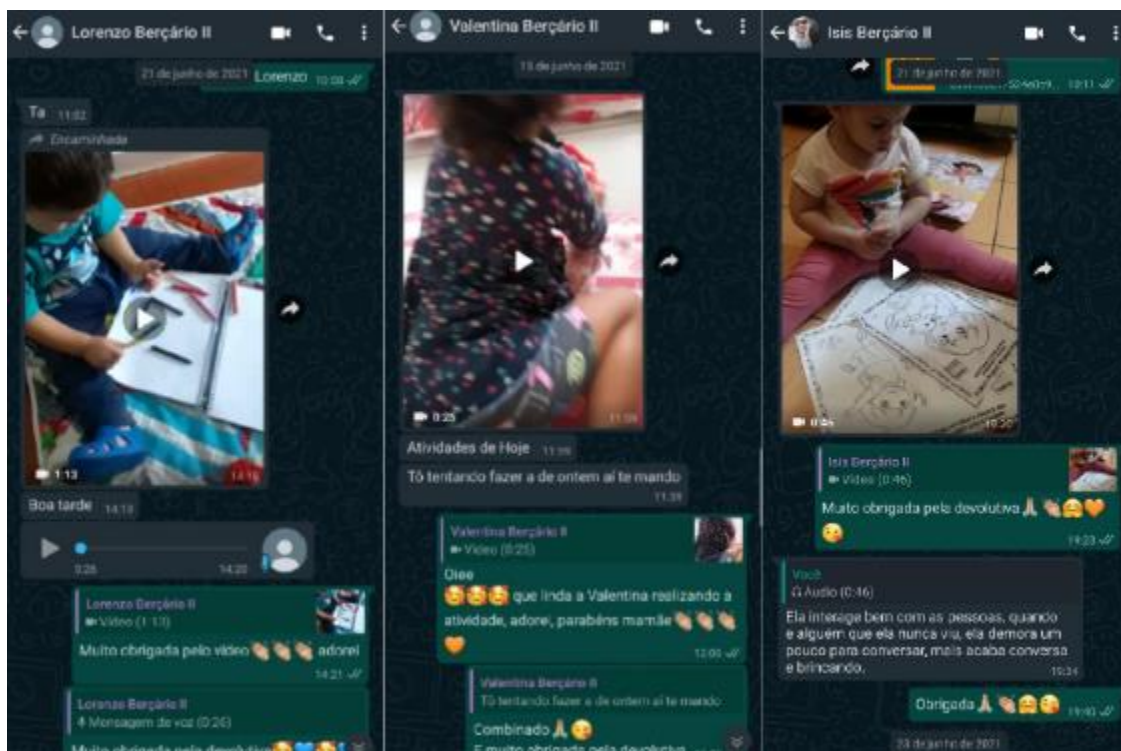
Lorenzo Berçário II

21 de junho de 2021

Lorenzo 10:08

Ta 11:02

Encaminhada

1:13 14:1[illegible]

Boa tarde 14:13

0:26 14:20

Lorenzo Berçário II
Vídeo (1:13)

Muito obrigada pelo vídeo 👏👏👏 adorei 14:21

Lorenzo Berçário II
Mensagem de voz (0:26)

Muito obrigada pela devolutiva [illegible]

Valentina Berçário II

15 de junho de 2021

0:25 11:38

Atividades de Hoje 11:38

Tô tentando fazer a de ontem aí te mando 11:39

Valentina Berçário II
Vídeo (0:25)

Oiee
🥰🥰🥰 que linda a Valentina realizando a atividade, adorei, parabéns mamãe 👏👏👏 🧡 12:00

Valentina Berçário II
Tô tentando fazer a de ontem aí te mando

Combinado 🙏😘
E muito obrigada pela devolutiva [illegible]

Isis Berçário II

21 de junho de 2021

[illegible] 10:11

0:46 10:20

Isis Berçário II
Vídeo (0:46)

Muito obrigada pela devolutiva 🙏👏😩🧡 😘 19:23

Você
Áudio (0:46)

Ela interage bem com as pessoas, quando é alguém que ela nunca viu, ela demora um pouco para conversar, mais acaba conversa e brincando. 19:34

Obrigada 🙏👏😩😘 19:40

23 de junho de 2021